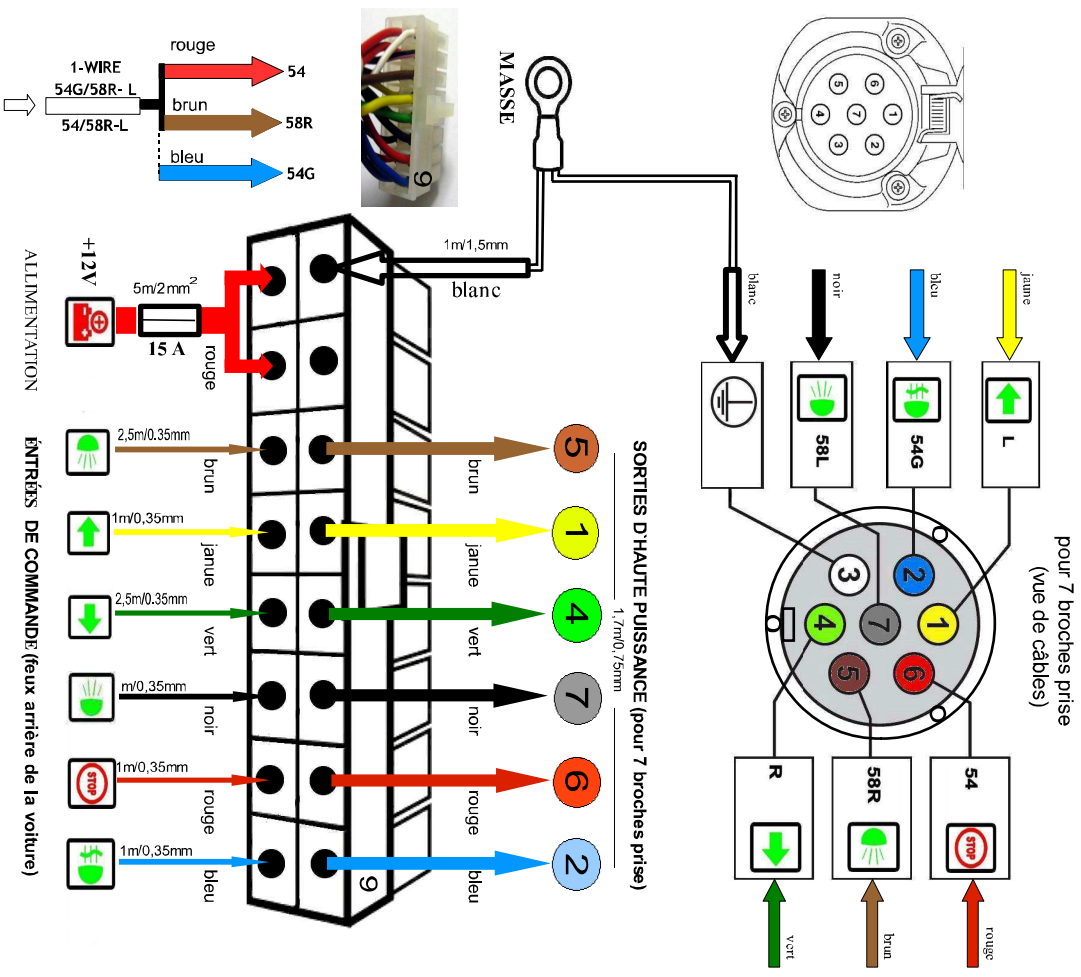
1-WIRE
54G/58R- L
54/58R-L
rouge
54
brun
58R
bleu
54G

9

MASSE

5 6 4 7 1 3 2

ALLIMENTATION
+12V
5m/2mm$^2$
15 A
rouge

1m/1,5mm
blanc

blanc
noir
bleu
jaune

58L
54G
L

pour 7 broches prise (vue de câbles)

3 2 7 1 4 6 5

R
58R
54

vert
brun
rouge

ENTRÉES DE COMMANDE (feux arrière de la voiture)

2,5m/0.35mm
brun
1m/0,35mm
janue
2,5m/0.35mm
vert
m/0,35mm
noir
STOP
1m/0,35mm
rouge
1m/0,35mm
bleu

brun
5
janue
1
vert
4
noir
7
rouge
6
bleu
2
9

SORTIES D'HAUTE PUISSANCE (pour 7 broches prise)
1,7m/0,75mm